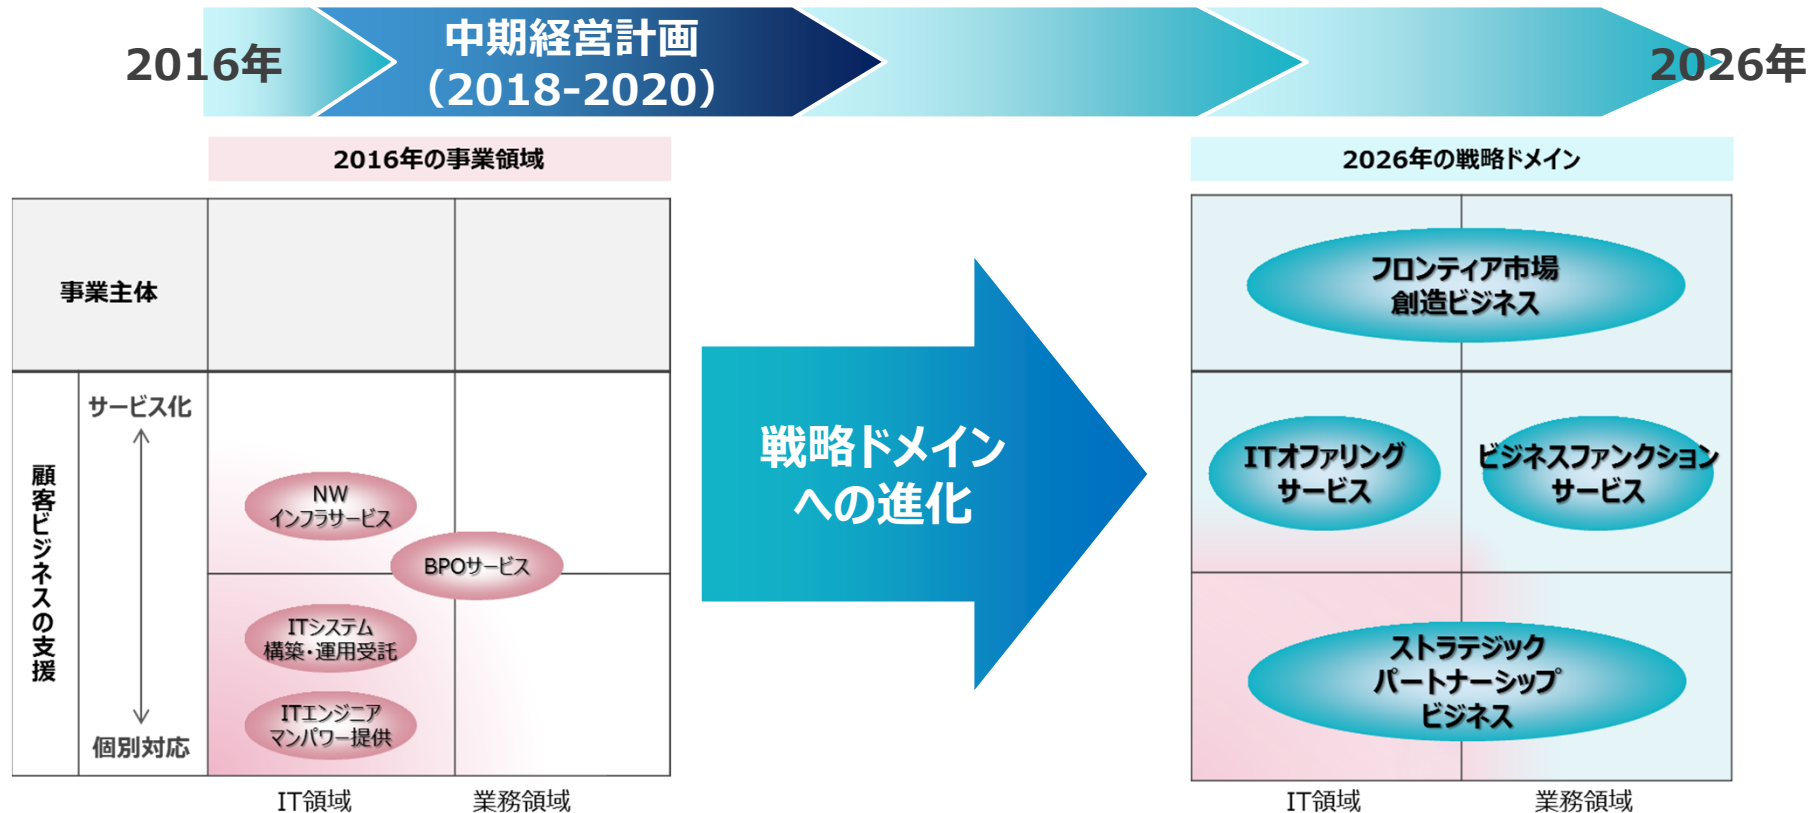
2016年

中期経営計画
（2018-2020）

2026年

2016年の事業領域

事業主体

顧客ビジネスの支援

サービス化

個別対応

NW
インフラサービス

BPOサービス

ITシステム
構築・運用受託

ITエンジニア
マンパワー提供

IT領域

業務領域

戦略ドメイン
への進化

2026年の戦略ドメイン

フロンティア市場
創造ビジネス

ITオファリング
サービス

ビジネスファンクション
サービス

ストラテジック
パートナーシップ
ビジネス

IT領域

業務領域